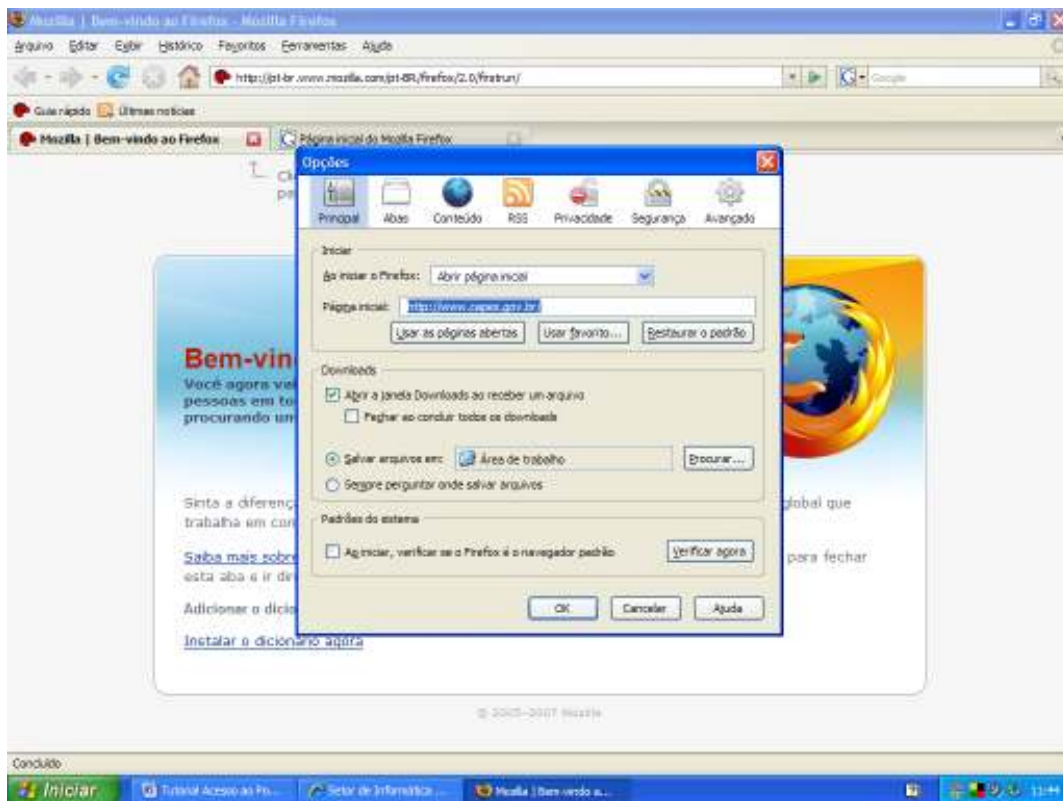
Mozilla | Bem-vindo ao Firefox - Mozilla Firefox

Arquivo Editar Exibir Histórico Favoritos Ferramentas Ajuda

http://pt-br.www.mozilla.com/pt-BR/firefox/2.0/firstrun/

Google

Guia rápido Últimas notícias

Mozilla | Bem-vindo ao Firefox

Página inicial do Mozilla Firefox

Cl
pr

Bem-vin
Você agora ve
pessoas em to
procurando un

Sinta a diferenç
trabalha em cor

Saiba mais sobre
esta aba e ir di

Adicionar o dicio

Instalar o dicionário agora

global que

para fechar

© 2005–2007 Mozilla

Opções

Principal Abas Conteúdo RSS Privacidade Segurança Avançado

Iniciar

Ao iniciar o Firefox: Abrir página inicial

Página inicial: http://www.capes.gov.br/

Usar as páginas abertas Usar favorito... Restaurar o padrão

Downloads

Abrir a janela Downloads ao receber um arquivo

Fechar ao concluir todos os downloads

Salvar arquivos em: Área de trabalho Procurar...

Sempre perguntar onde salvar arquivos

Padrões do sistema

Ao iniciar, verificar se o Firefox é o navegador padrão Verificar agora

OK Cancelar Ajuda

Concluído

Iniciar Tutorial Acesso ao Po... Setor de Informática ... Mozilla | Bem-vindo a... 11:44